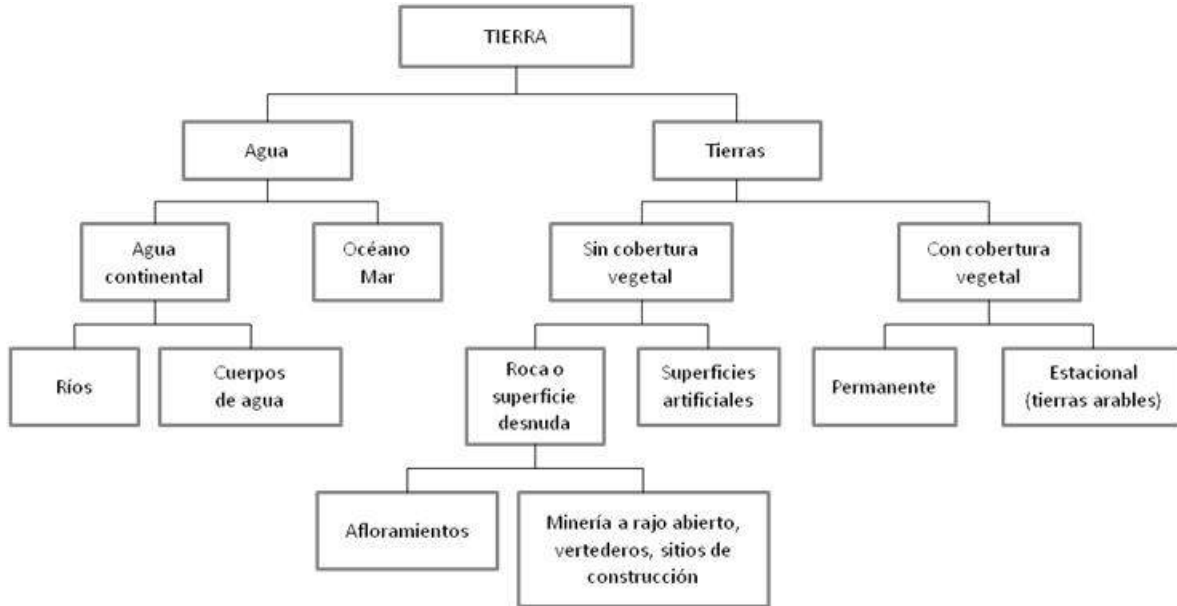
TIERRA

Agua

Tierras

Agua continental

Océano Mar

Sin cobertura vegetal

Con cobertura vegetal

Ríos

Cuerpos de agua

Roca o superficie desnuda

Superficies artificiales

Permanente

Estacional (tierras arables)

Afloramientos

Minería a rajo abierto, vertederos, sitios de construcción